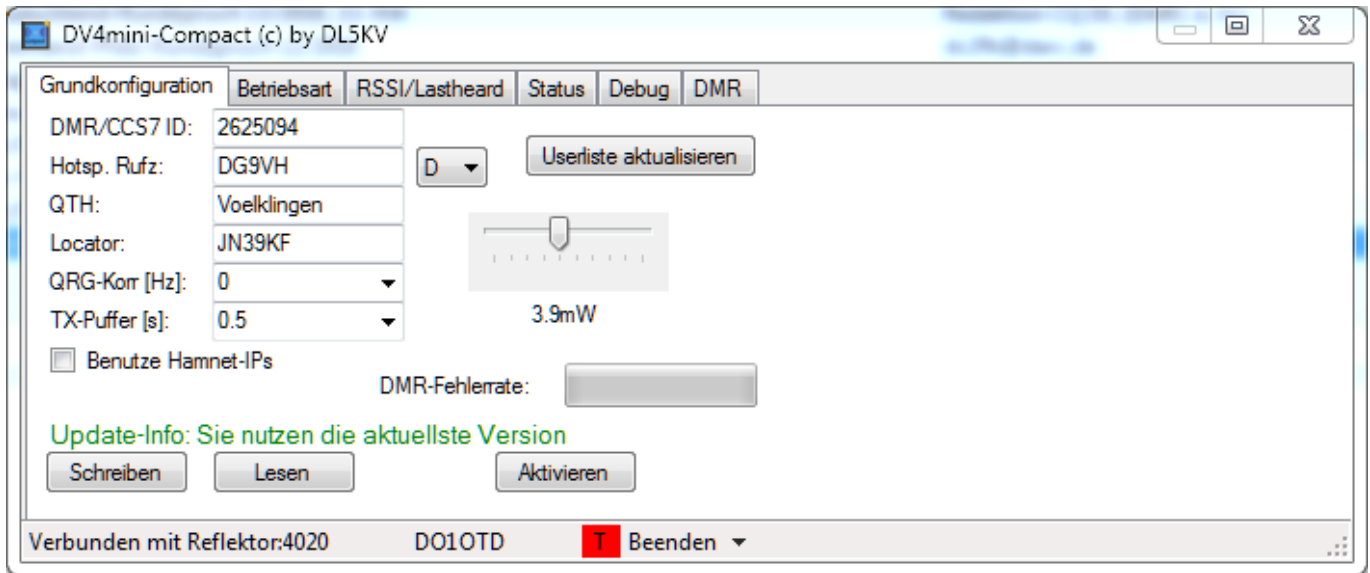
DV4mini-Compact (c) by DL5KV

Grundkonfiguration | Betriebsart | RSSI/Lastheard | Status | Debug | DMR

DMR/CCS7 ID: 2625094
Hotsp. Rufz: DG9VH
D
Userliste aktualisieren
QTH: Voelklingen
Locator: JN39KF
QRG-Korr [Hz]: 0
TX-Puffer [s]: 0.5
3.9mW
Benutze Hamnet-IPs
DMR-Fehlerrate:

Update-Info: Sie nutzen die aktuellste Version

Schreiben
Lesen
Aktivieren

Verbunden mit Reflektor:4020 DO1OTD T Beenden